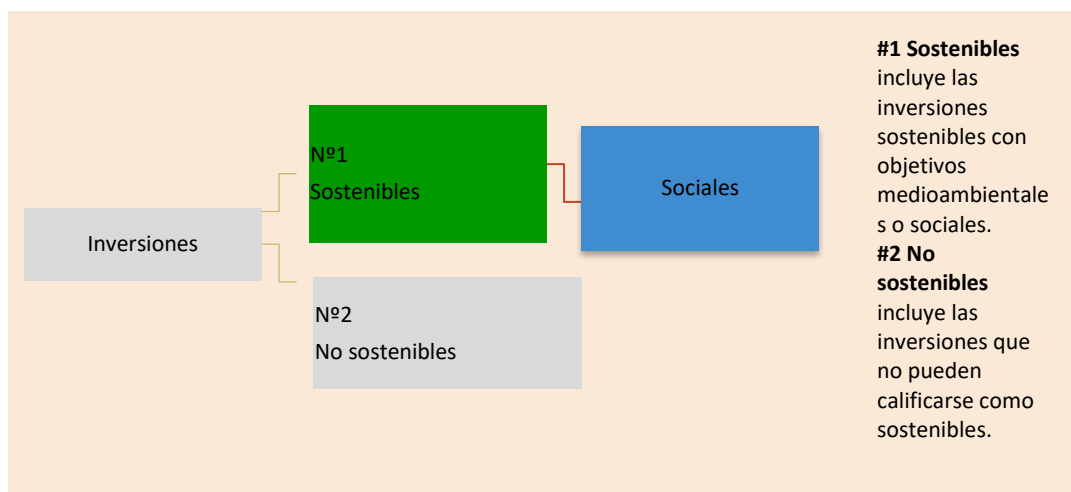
Inversiones

Nº1
Sostenibles

Sociales

Nº2
No sostenibles

**#1 Sostenibles** incluye las inversiones sostenibles con objetivos medioambientales o sociales.
**#2 No sostenibles** incluye las inversiones que no pueden calificarse como sostenibles.